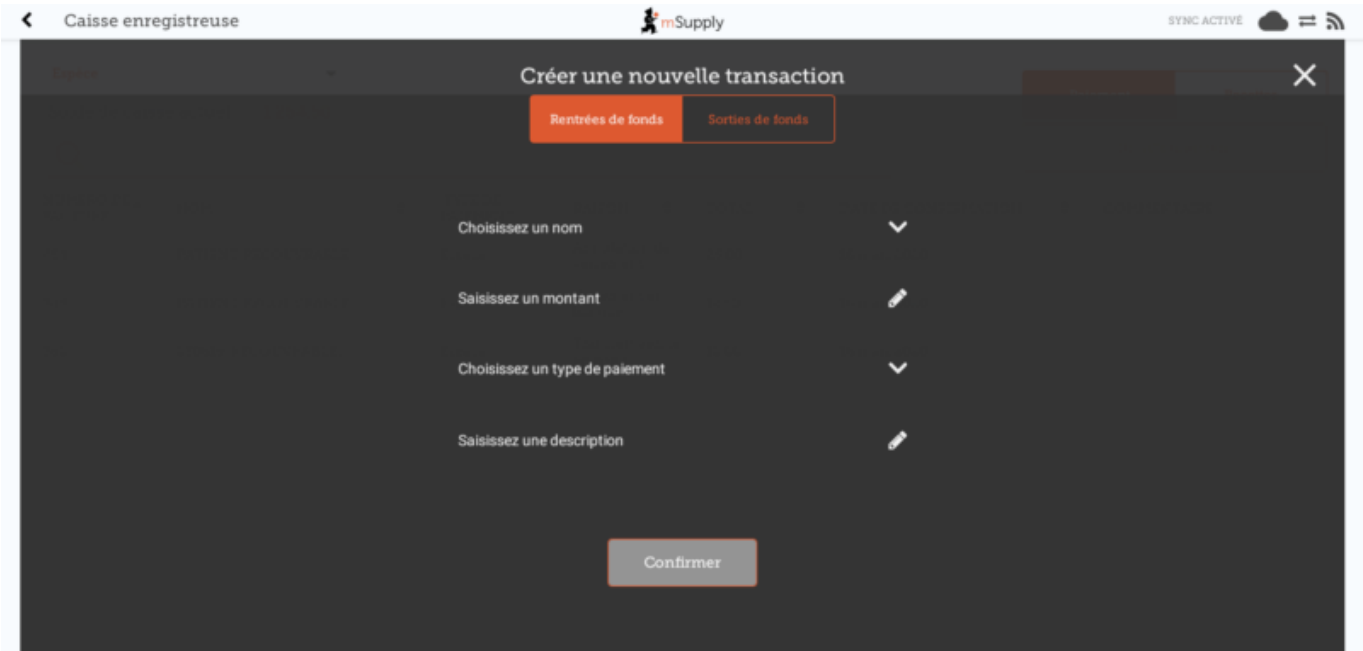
Caisse enregistreuse

mSupply

SYNC ACTIVÉ

Créer une nouvelle transaction

Rentrées de fonds

Sorties de fonds

Choisissez un nom

Saisissez un montant

Choisissez un type de paiement

Saisissez une description

Confirmer